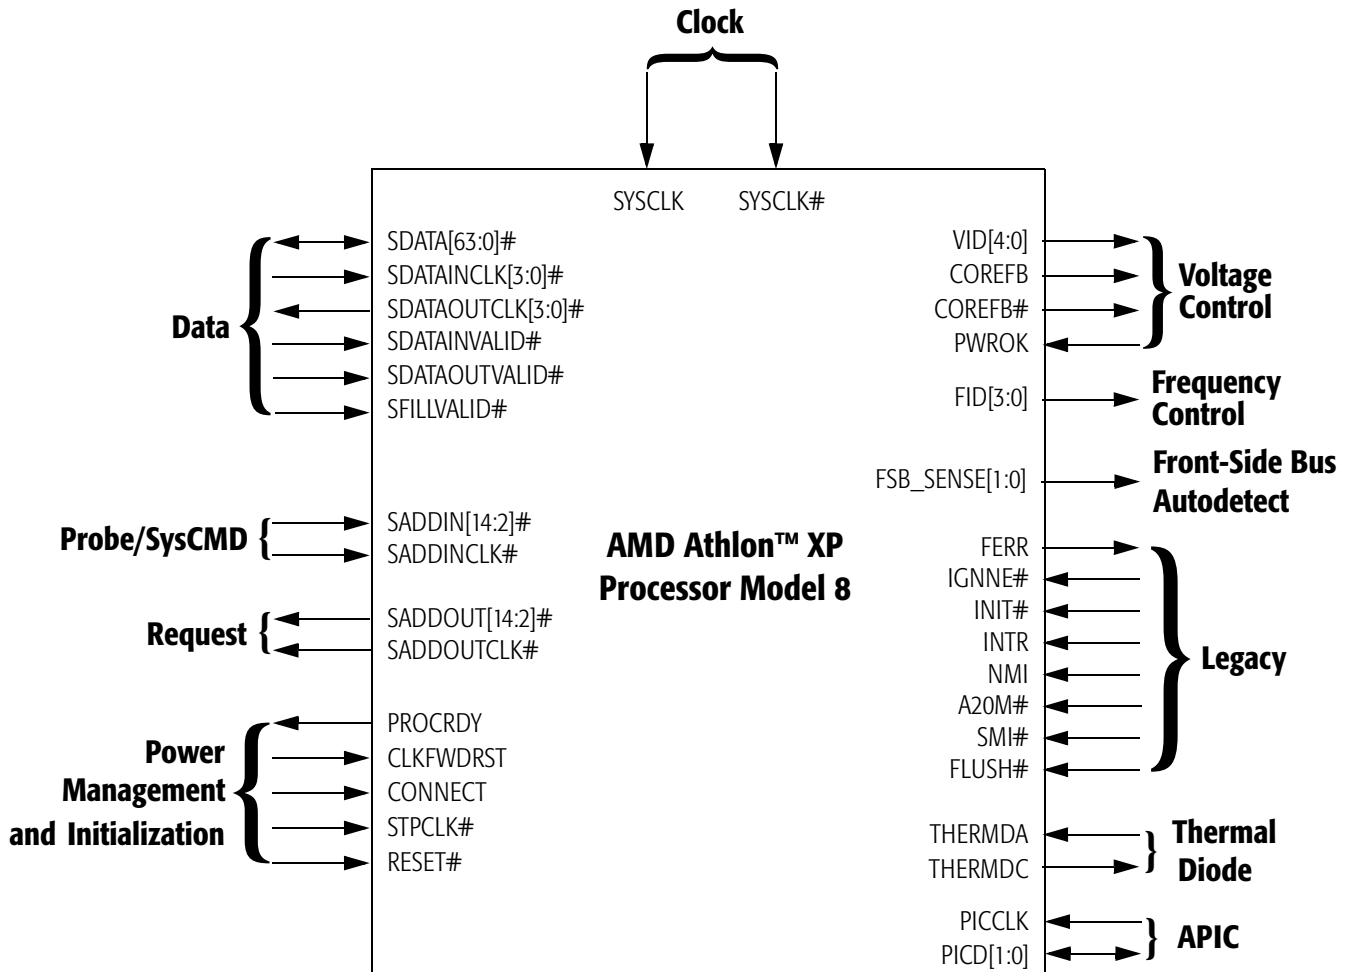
Clock

SYSCLK SYSCLK#

Data

SDATA[63:0]#
SDATAINCLK[3:0]#
SDATAOUTCLK[3:0]#
SDATAINVALID#
SDATAOUTVALID#
SFILLVALID#

VID[4:0]
COREFB
COREFB#
PWROK

Voltage Control

FID[3:0]

Frequency Control

FSB_SENSE[1:0]

Front-Side Bus Autodetect

Probe/SysCMD

SADDIN[14:2]#
SADDINCLK#

AMD Athlon™ XP Processor Model 8

Request

SADDOUT[14:2]#
SADDOUTCLK#

FERR
IGNNE#
INIT#
INTR
NMI
A20M#
SMI#
FLUSH#

Legacy

Power Management and Initialization

PROCRDY
CLKFWDRST
CONNECT
STPCLK#
RESET#

THERMDA
THERMDC

Thermal Diode

PICCLK
PICD[1:0]

APIC